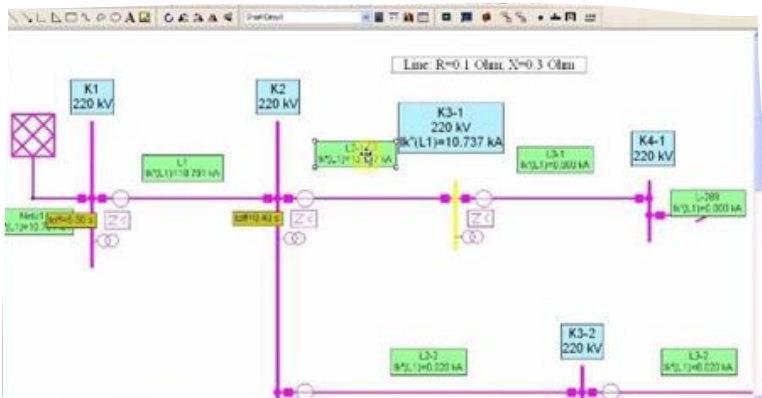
Line: R=0.1 Ohm; X=0.3 Ohm

K1
220 kV

K2
220 kV

K3-1
220 kV
Ik"(L1)=10.737 kA

K4-1
220 kV

L1
Ik"(L1)=10.791 kA

L3-1
Ik"(L1)=0.000 kA

L1-269
Ik"(L1)=0.000 kA

Netz1
Ik"(L1)=10.7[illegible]

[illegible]=0.00 s

t(off)=0.40 s

Z<

Z<

Z<

K3-2
220 kV

L3-2
Ik"(L1)=0.020 kA

L3-2
Ik"(L1)=0.020 kA